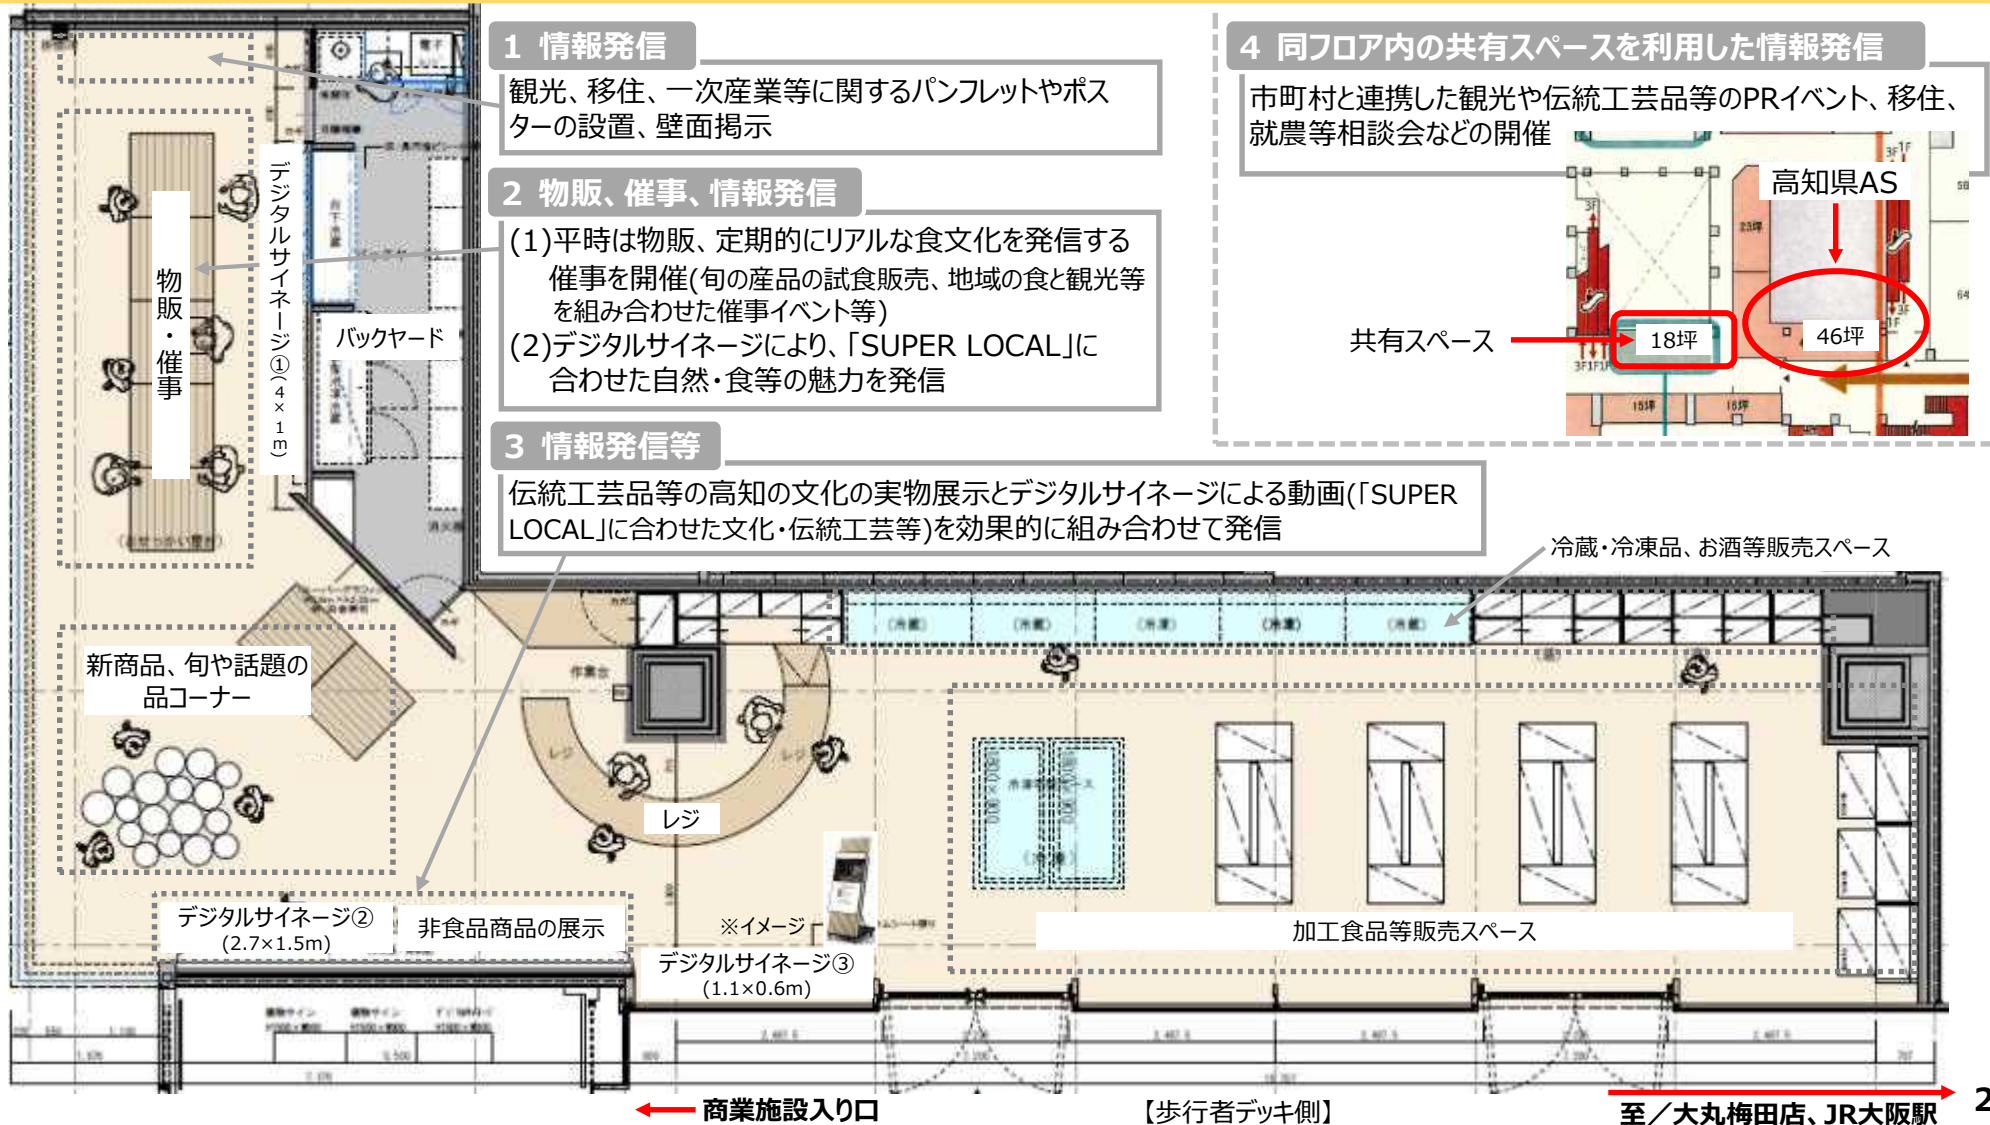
1 情報発信
観光、移住、一次産業等に関するパンフレットやポスターの設置、壁面掲示

2 物販、催事、情報発信
(1)平時は物販、定期的にリアルな食文化を発信する催事を開催(旬の産品の試食販売、地域の食と観光等を組み合わせた催事イベント等)
(2)デジタルサイネージにより、「SUPER LOCAL」に合わせた自然・食等の魅力を発信

3 情報発信等
伝統工芸品等の高知の文化の実物展示とデジタルサイネージによる動画(「SUPER LOCAL」に合わせた文化・伝統工芸等)を効果的に組み合わせて発信

4 同フロア内の共有スペースを利用した情報発信
市町村と連携した観光や伝統工芸品等のPRイベント、移住、就農等相談会などの開催

高知県AS
共有スペース
18坪
46坪

物販・催事
デジタルサイネージ①(4×1m)
バックヤード
新商品、旬や話題の品コーナー
レジ
冷蔵・冷凍品、お酒等販売スペース
デジタルサイネージ②(2.7×1.5m)
非食品商品の展示
※イメージ
デジタルサイネージ③(1.1×0.6m)
加工食品等販売スペース

商業施設入り口
【歩行者デッキ側】
至/大丸梅田店、JR大阪駅
2